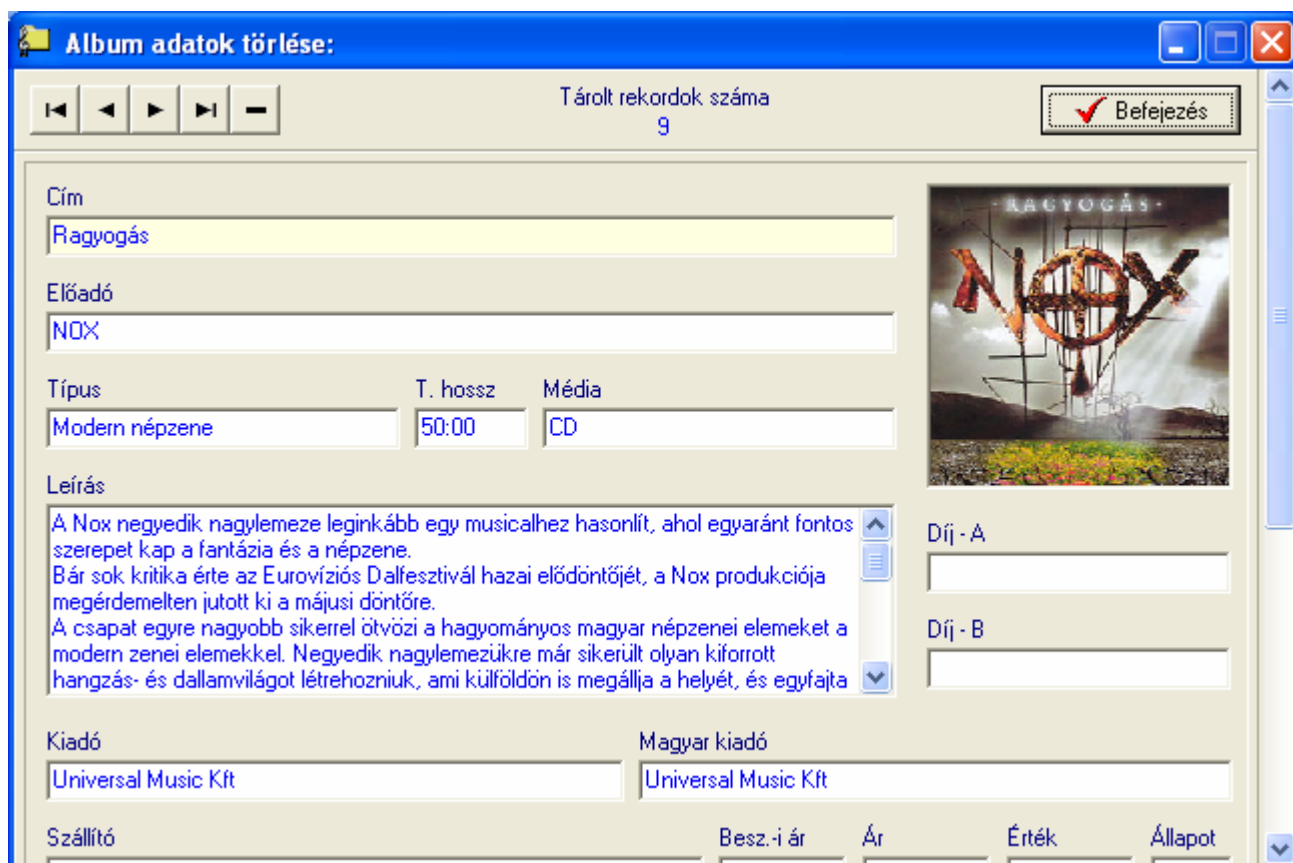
Album adatok törlése:

Tárolt rekordok száma
9

Befejezés

Cím
Ragyogás

Előadó
NOX

Típus
Modern népzene

T. hossz
50:00

Média
CD

RAGYOGÁS
NOX

Leírás
A Nox negyedik nagylemeze leginkább egy musicalhez hasonlít, ahol egyaránt fontos szerepet kap a fantázia és a népzene.
Bár sok kritika érte az Eurovíziós Dalfesztivál hazai elődöntőjét, a Nox produkciója megérdemelten jutott ki a májusi döntőre.
A csapat egyre nagyobb sikerrel ötvözi a hagyományos magyar népzenei elemeket a modern zenei elemekkel. Negyedik nagylemezükre már sikerült olyan kiforrott hangzás- és dallamvilágot létrehozniuk, ami külföldön is megállja a helyét, és egyfajta

Díj - A

Díj - B

Kiadó
Universal Music Kft

Magyar kiadó
Universal Music Kft

Szállító

Besz.-i ár

Ár

Érték

Állapot